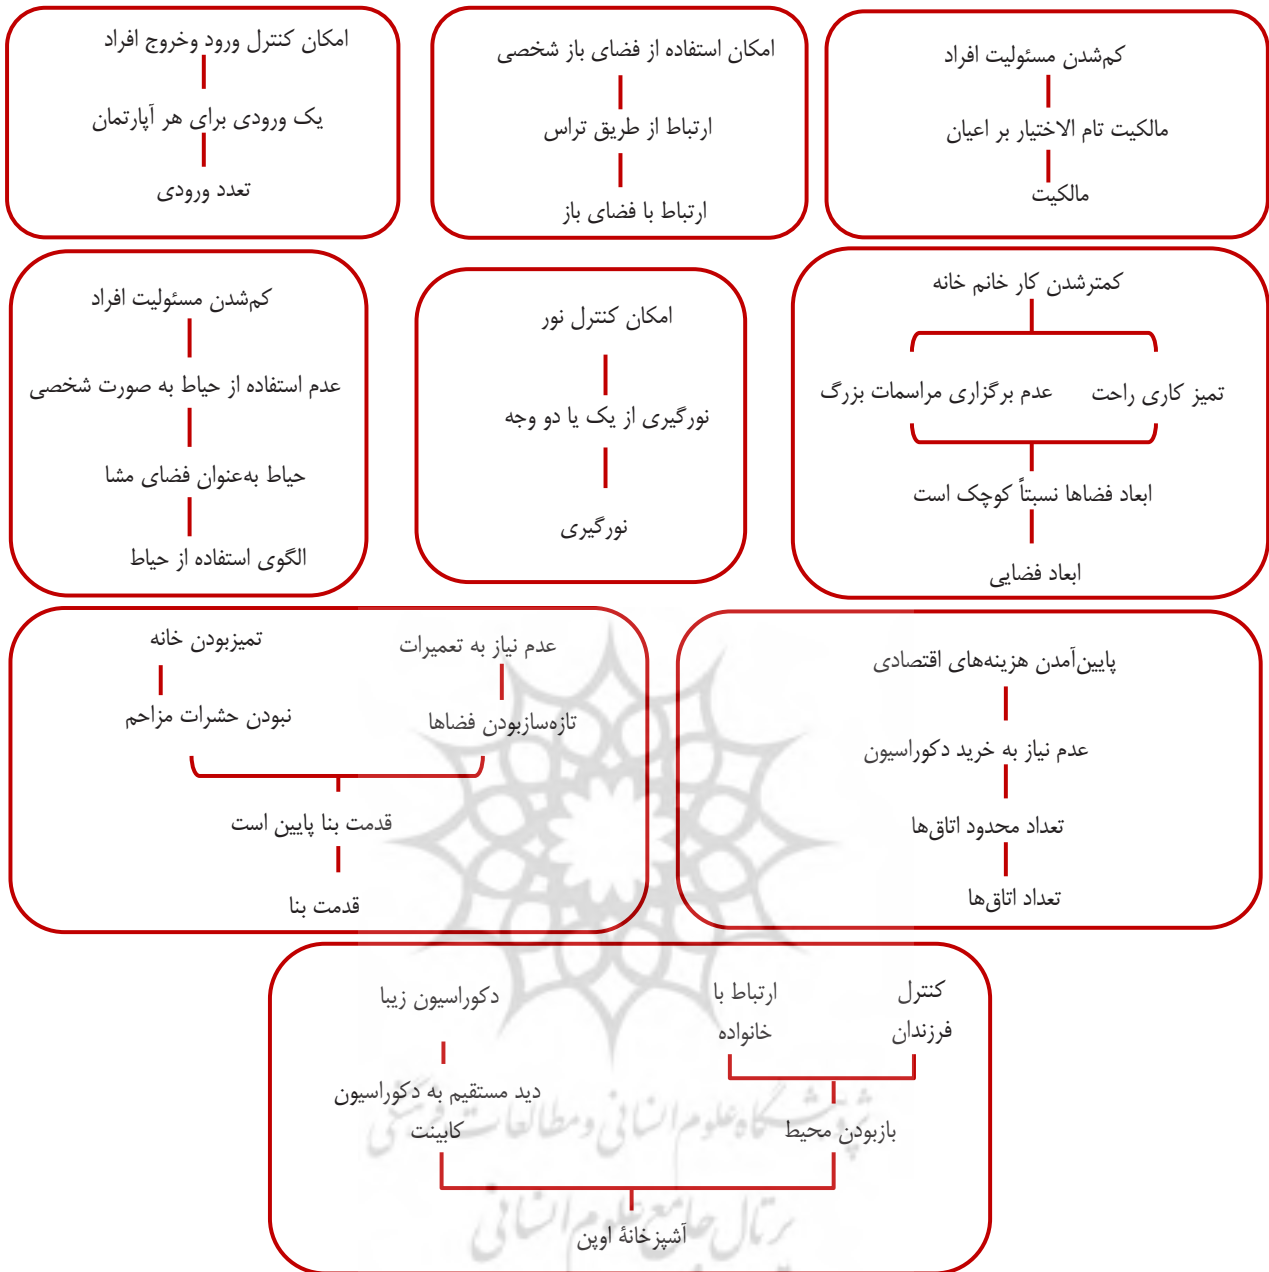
کم‌شدن مسئولیت افراد

مالکیت تام الاختیار بر اعیان

مالکیت

امکان استفاده از فضای باز شخصی

ارتباط از طریق تراس

ارتباط با فضای باز

امکان کنترل ورود وخروج افراد

یک ورودی برای هر آپارتمان

تعدد ورودی

کمترشدن کار خانم خانه

تمیز کاری راحت

عدم برگزاری مراسمات بزرگ

ابعاد فضاها نسبتاً کوچک است

ابعاد فضایی

امکان کنترل نور

نورگیری از یک یا دو وجه

نورگیری

کم‌شدن مسئولیت افراد

عدم استفاده از حیاط به صورت شخصی

حیاط به‌عنوان فضای مشا

الگوی استفاده از حیاط

پایین‌آمدن هزینه‌های اقتصادی

عدم نیاز به خرید دکوراسیون

تعداد محدود اتاق‌ها

تعداد اتاق‌ها

عدم نیاز به تعمیرات

تازه‌سازبودن فضاها

تمیزبودن خانه

نبودن حشرات مزاحم

قدمت بنا پایین است

قدمت بنا

کنترل فرزندان

ارتباط با خانواده

بازبودن محیط

دکوراسیون زیبا

دید مستقیم به دکوراسیون کابینت

آشپزخانهٔ اوپن

پژوهشگاه علوم انسانی و مطالعات فرهنگی
پرتال جامع علوم انسانی